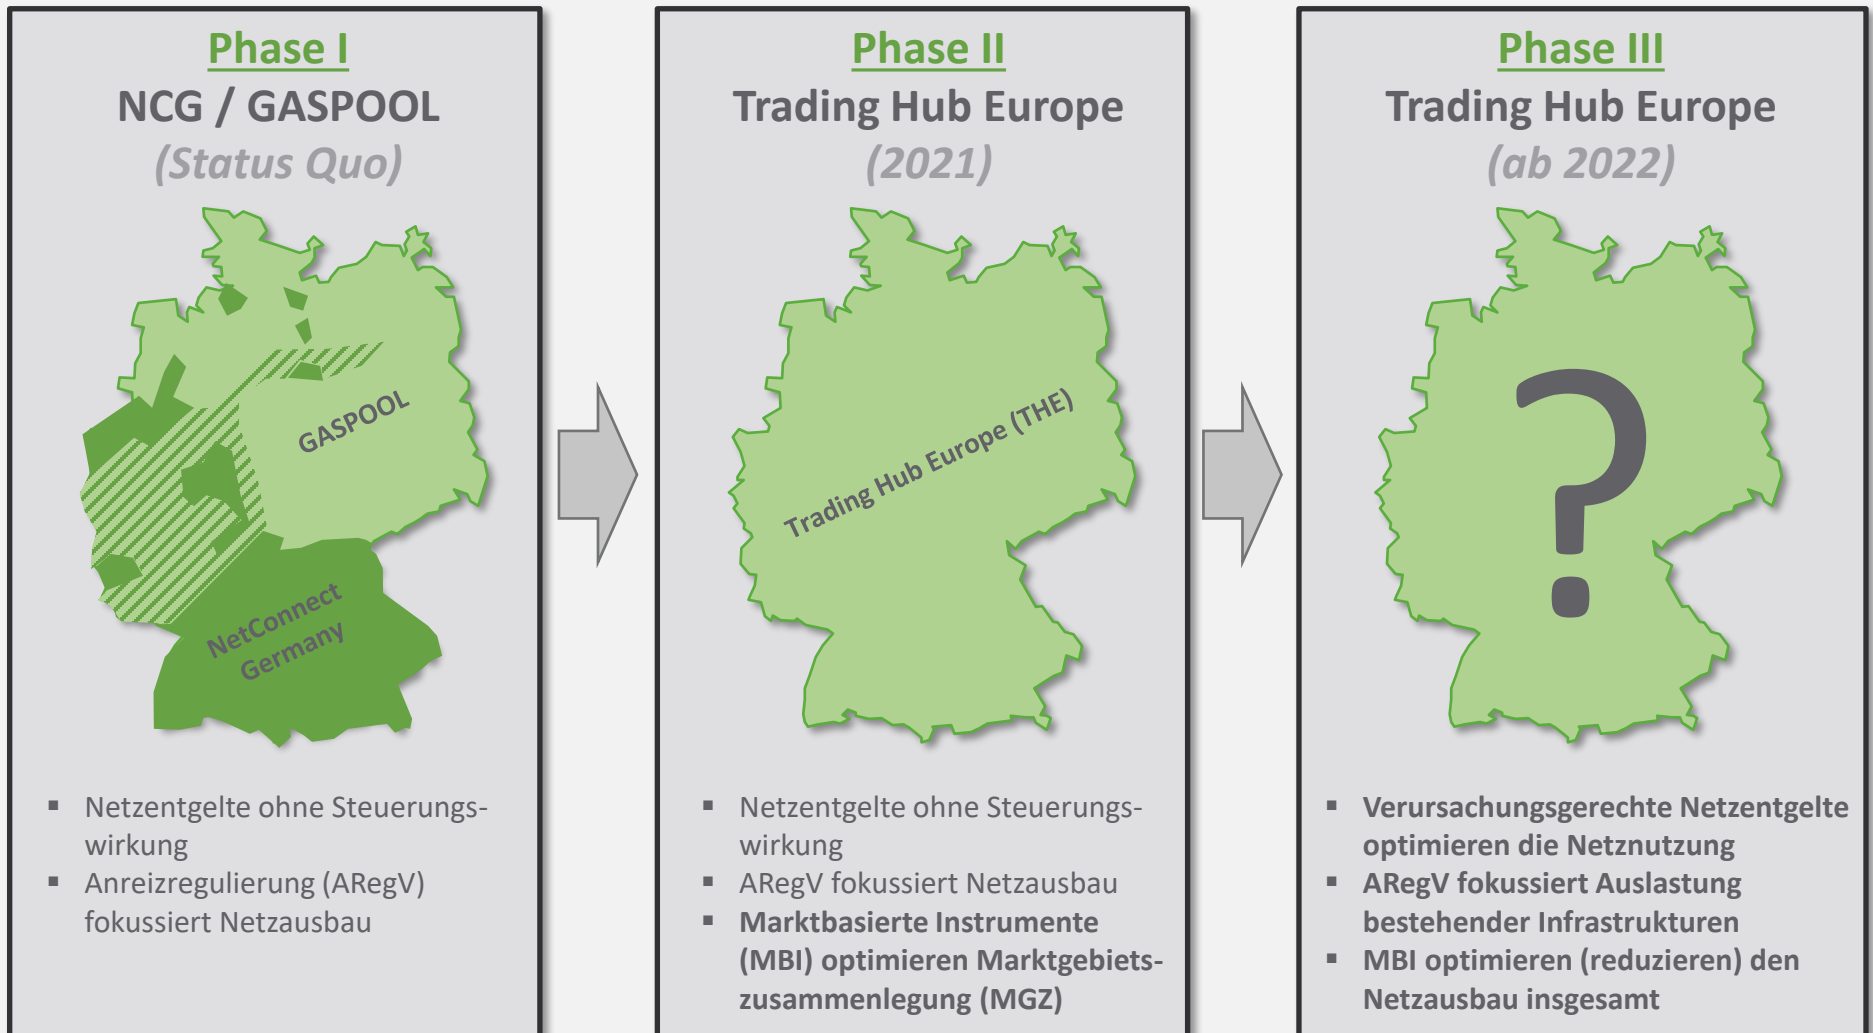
Phase I
NCG / GASPOOL
(Status Quo)

GASPOOL
NetConnect Germany

- Netzentgelte ohne Steuerungswirkung
- Anreizregulierung (ARegV) fokussiert Netzausbau

Phase II
Trading Hub Europe
(2021)

Trading Hub Europe (THE)

- Netzentgelte ohne Steuerungswirkung
- ARegV fokussiert Netzausbau
- Marktbasierte Instrumente (MBI) optimieren Marktgebietszusammenlegung (MGZ)

Phase III
Trading Hub Europe
(ab 2022)

?

- Verursachungsgerechte Netzentgelte optimieren die Netznutzung
- ARegV fokussiert Auslastung bestehender Infrastrukturen
- MBI optimieren (reduzieren) den Netzausbau insgesamt